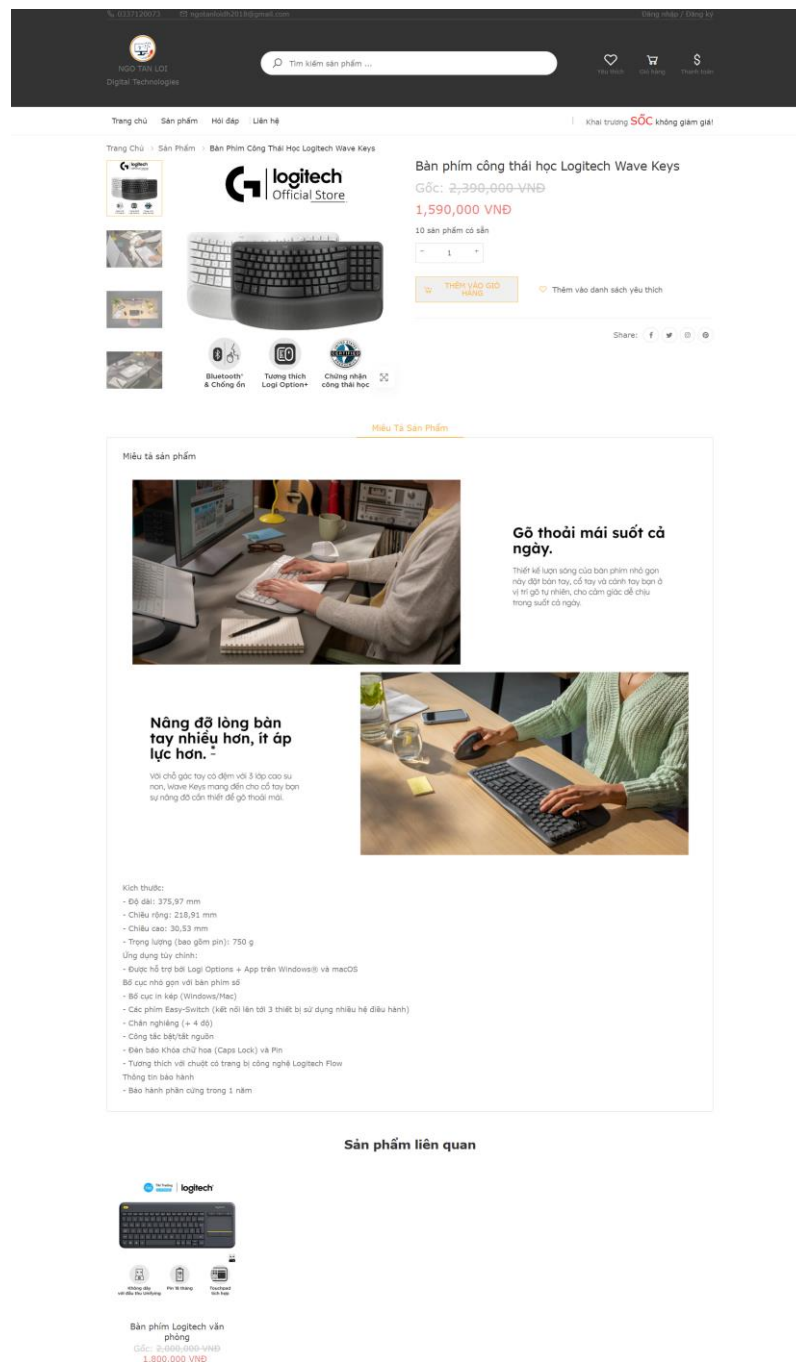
0337120073 ngotanloi2018@gmail.com Đăng nhập / Đăng ký

NGO TAN LOI
Digital Technologies

Tìm kiếm sản phẩm ...

Yêu thích Giỏ hàng Thanh toán

Trang chủ Sản phẩm Hỏi đáp Liên hệ

Khai trương SỐC không giảm giá!

Trang Chủ › Sản Phẩm › Bàn Phím Công Thái Học Logitech Wave Keys

logitech Official Store

Bluetooth® & Chống ồn
Tương thích Logi Option+
Chứng nhận công thái học

Bàn phím công thái học Logitech Wave Keys

Gốc: 2,390,000 VNĐ

1,590,000 VNĐ

10 sản phẩm có sẵn

- 1 +

THÊM VÀO GIỎ HÀNG

Thêm vào danh sách yêu thích

Share:

Miêu Tả Sản Phẩm

Miêu tả sản phẩm

Gõ thoải mái suốt cả ngày.

Thiết kế lượn sóng của bàn phím nhỏ gọn này đặt bàn tay, cổ tay và cánh tay bạn ở vị trí gõ tự nhiên, cho cảm giác dễ chịu trong suốt cả ngày.

Nâng đỡ lòng bàn tay nhiều hơn, ít áp lực hơn.

Với chỗ gác tay có đệm với 3 lớp cao su non, Wave Keys mang đến cho cổ tay bạn sự nâng đỡ cần thiết để gõ thoải mái.

Kích thước:
- Độ dài: 375,97 mm
- Chiều rộng: 218,91 mm
- Chiều cao: 30,53 mm
- Trọng lượng (bao gồm pin): 750 g
Ứng dụng tùy chỉnh:
- Được hỗ trợ bởi Logi Options + App trên Windows® và macOS
Bố cục nhỏ gọn với bàn phím số
- Bố cục in kép (Windows/Mac)
- Các phím Easy-Switch (kết nối lên tới 3 thiết bị sử dụng nhiều hệ điều hành)
- Chân nghiêng (+ 4 độ)
- Công tắc bật/tắt nguồn
- Đèn báo Khóa chữ hoa (Caps Lock) và Pin
- Tương thích với chuột có trang bị công nghệ Logitech Flow
Thông tin bảo hành
- Bảo hành phần cứng trong 1 năm

Sản phẩm liên quan

logitech

Không dây với đầu thu Unifying
Pin 18 tháng
Touchpad tích hợp

Bàn phím Logitech văn phòng
Gốc: 2,000,000 VNĐ
1,800,000 VNĐ